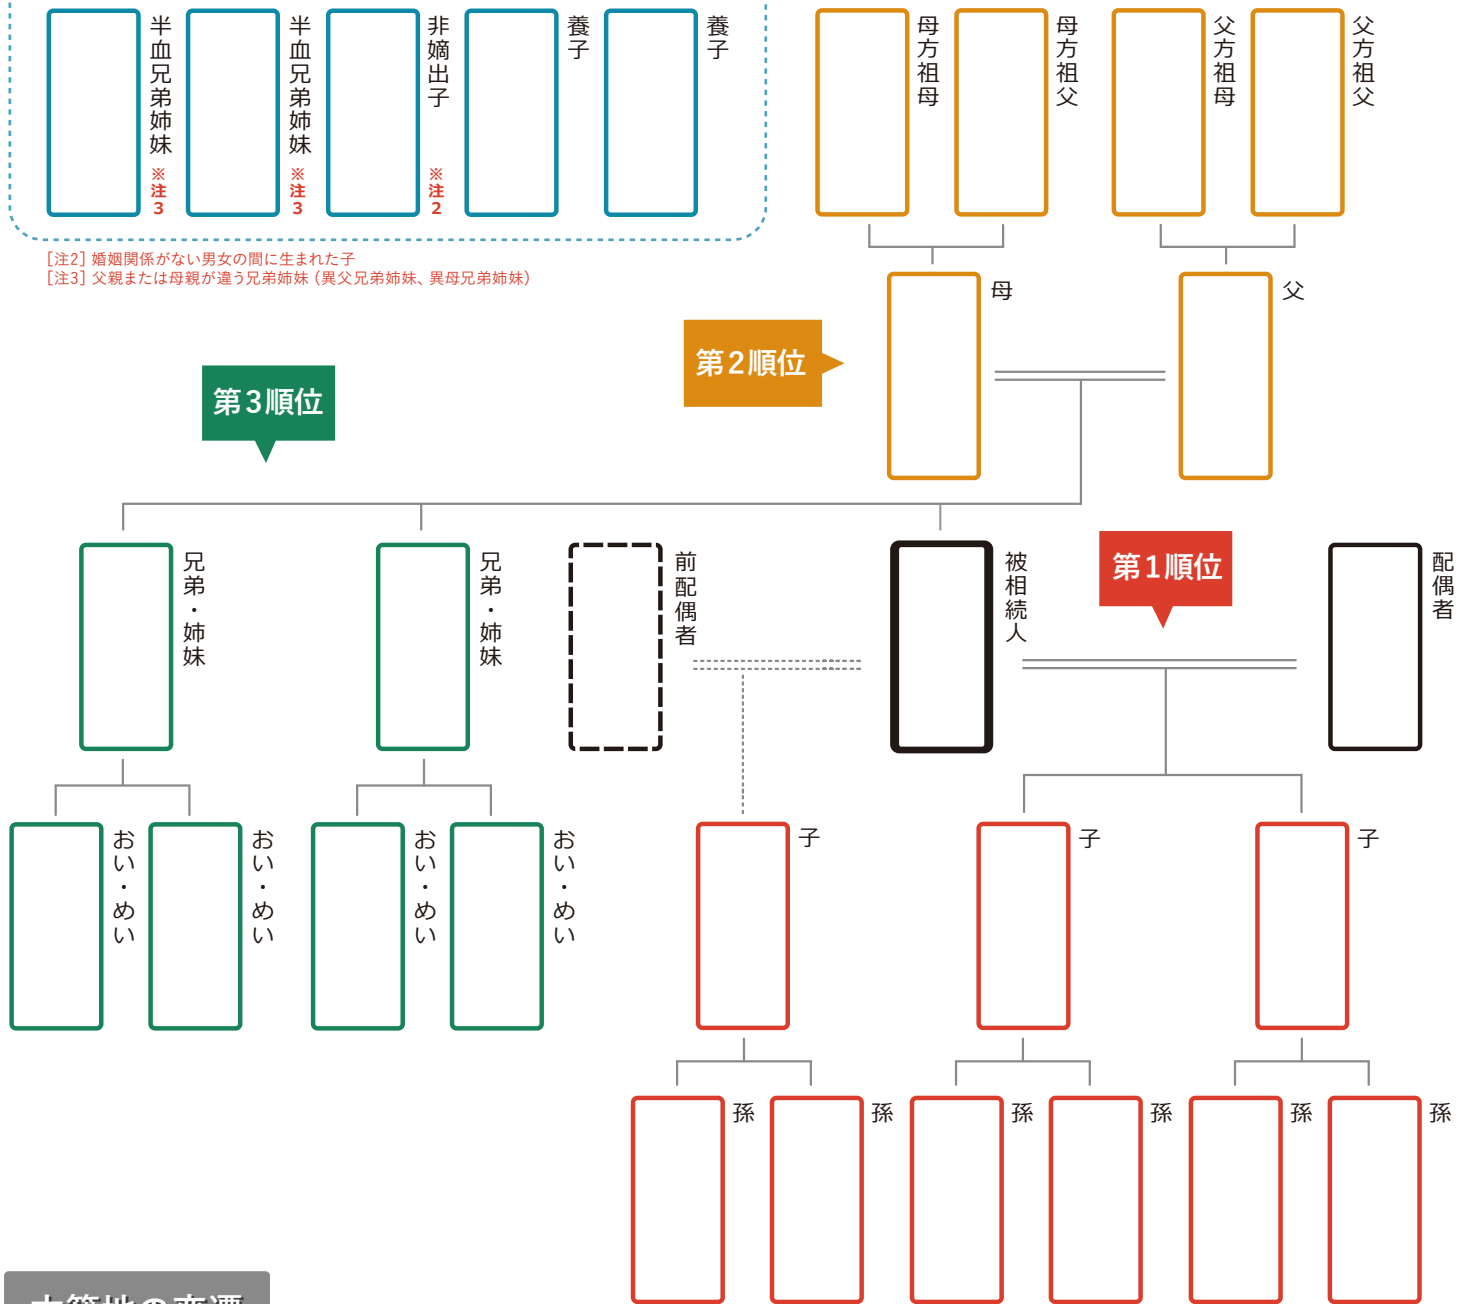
半血兄弟姉妹 ※注3

半血兄弟姉妹 ※注3

非嫡出子 ※注2

養子

養子

[注2] 婚姻関係がない男女の間に生まれた子
[注3] 父親または母親が違う兄弟姉妹（異父兄弟姉妹、異母兄弟姉妹）

母方祖母

母方祖父

父方祖母

父方祖父

母

父

第2順位

第3順位

兄弟・姉妹

兄弟・姉妹

前配偶者

被相続人

第1順位

配偶者

おい・めい

おい・めい

おい・めい

おい・めい

子

子

子

孫

孫

孫

孫

孫

孫

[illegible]